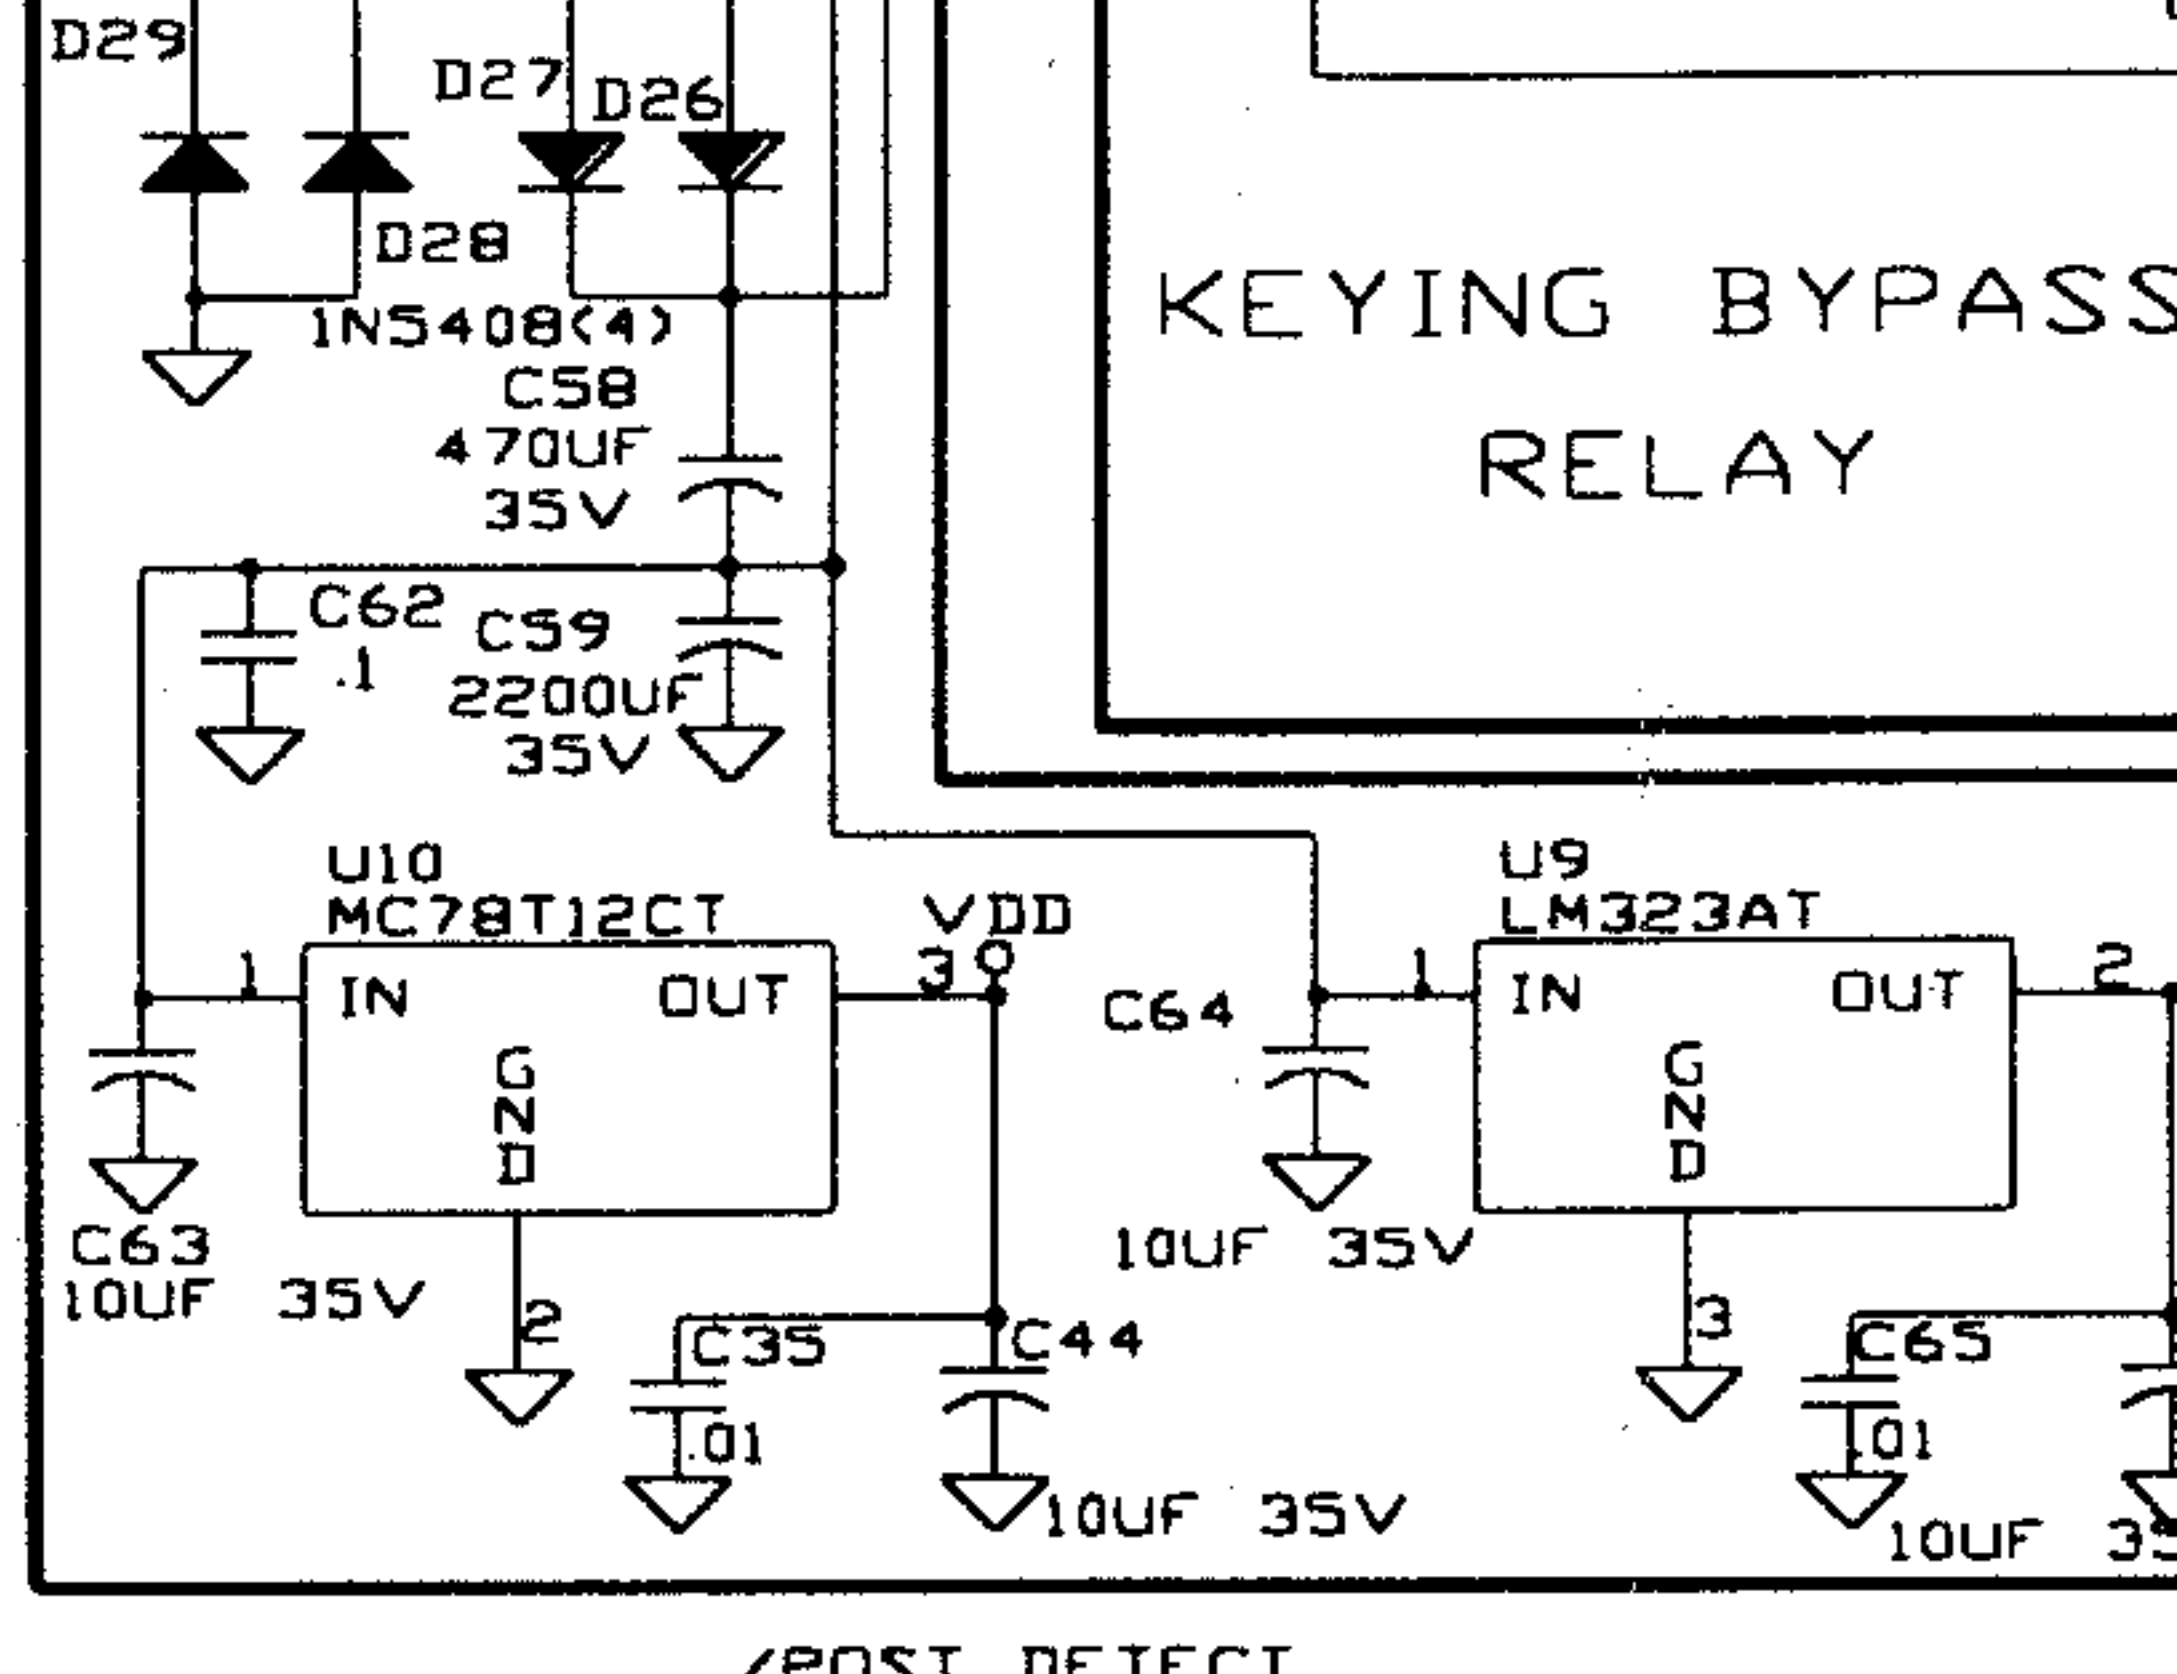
D29

D27

D26

D28

1N5408(4)

C58
470UF
35V

KEYING BYPASS

RELAY

C62
.1

C59
2200UF
35V

U10
MC78T12CT

VDD
3

IN

OUT

GND

1

C64

U9
LM323AT

IN

OUT

GND

1

2

C63
10UF 35V

2

C35
.01

C44
10UF 35V

10UF 35V

3

C65
.01

10UF 3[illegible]

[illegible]POST DETECT